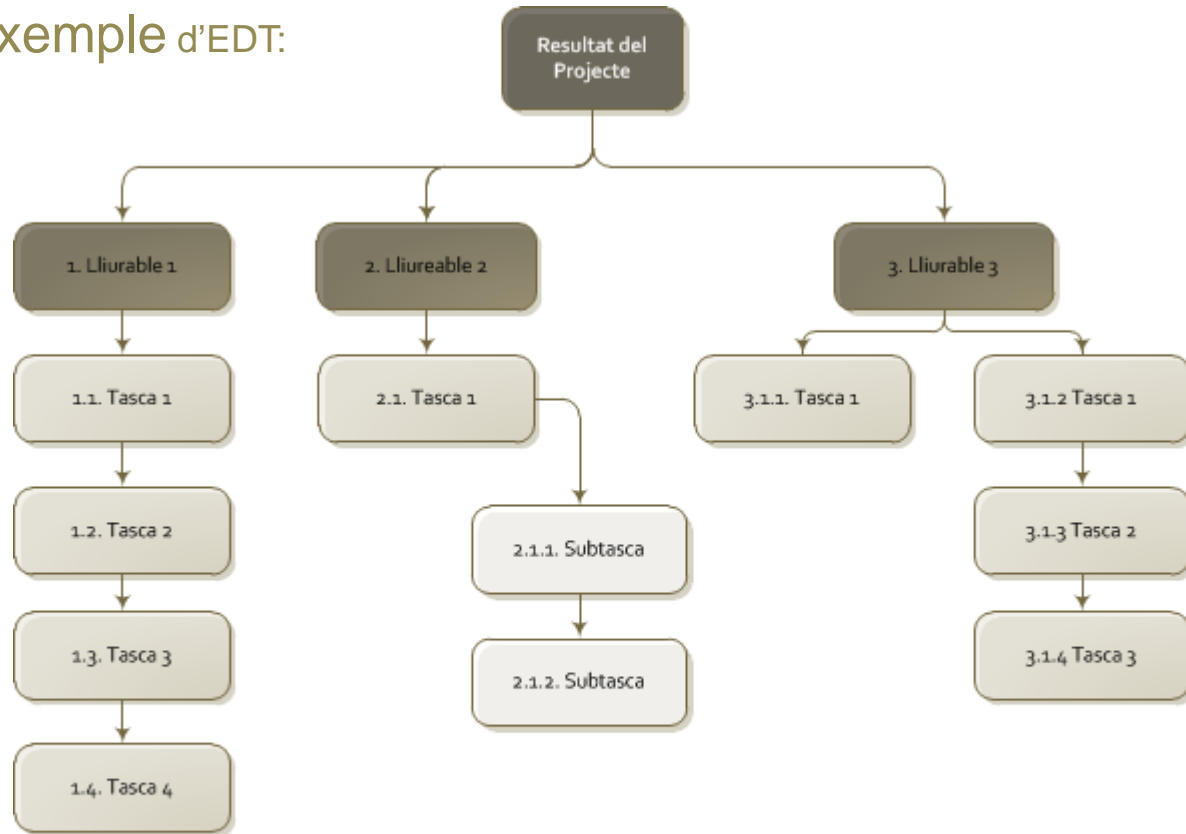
xemple d'EDT:

Resultat del Projecte

1. Lliurable 1

2. Lliureable 2

3. Lliurable 3

1.1. Tasca 1

1.2. Tasca 2

1.3. Tasca 3

1.4. Tasca 4

2.1. Tasca 1

2.1.1. Subtasca

2.1.2. Subtasca

3.1.1. Tasca 1

3.1.2 Tasca 1

3.1.3 Tasca 2

3.1.4 Tasca 3